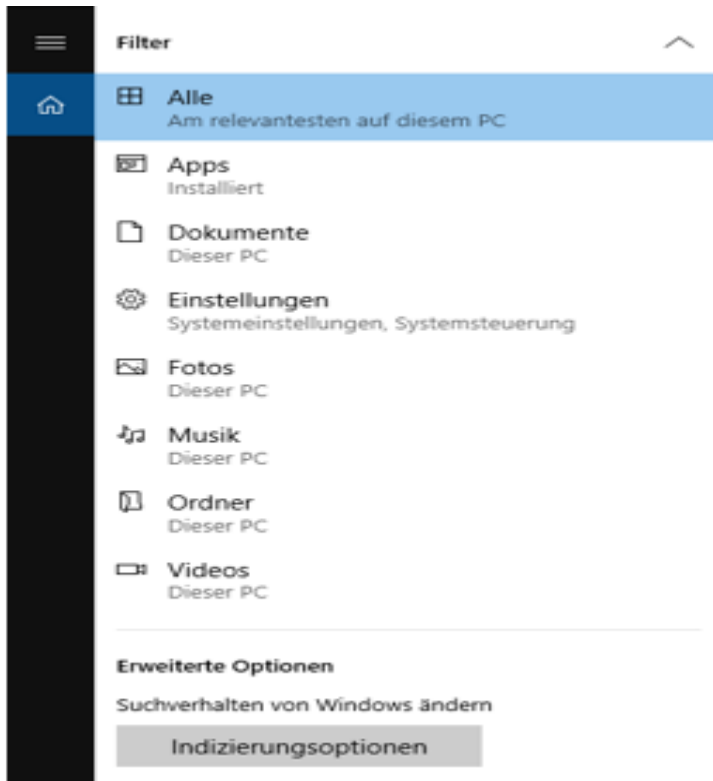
Filter

Alle
Am relevantesten auf diesem PC

Apps
Installiert

Dokumente
Dieser PC

Einstellungen
Systemeinstellungen, Systemsteuerung

Fotos
Dieser PC

Musik
Dieser PC

Ordner
Dieser PC

Videos
Dieser PC

Erweiterte Optionen

Suchverhalten von Windows ändern

Indizierungsoptionen